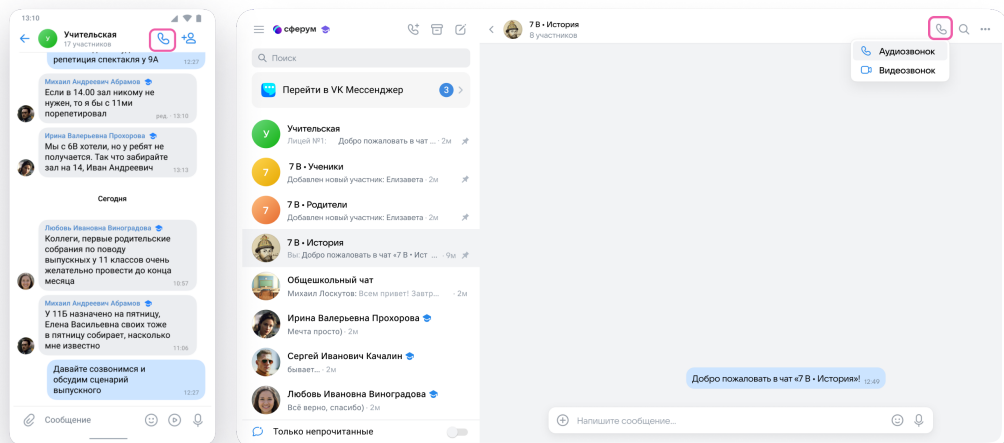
13:10

Учительская
17 участников

репетиция спектакля у 9А 12:27

Михаил Андреевич Абрамов
Если в 14.00 зал никому не нужен, то я бы с 11ми порепетировал
ред. 13:10

Ирина Валерьевна Прохорова
Мы с 6В хотели, но у ребят не получается. Так что забирайте зал на 14, Иван Андреевич
13:13

Сегодня

Любовь Ивановна Виноградова
Коллеги, первые родительские собрания по поводу выпускных у 11 классов очень желательно провести до конца месяца
10:57

Михаил Андреевич Абрамов
У 11Б назначено на пятницу, Елена Васильевна своих тоже в пятницу собирает, насколько мне известно
11:06

Давайте созвонимся и обсудим сценарий выпускного
12:27

Сообщение

сферум

Поиск

Перейти в VK Мессенджер 3

Учительская
Лицей №1: Добро пожаловать в чат · 2м

7 В • Ученики
Добавлен новый участник: Елизавета · 2м

7 В • Родители
Добавлен новый участник: Елизавета · 2м

7 В • История
Вы: Добро пожаловать в чат «7 В • Ист · 9м

Общешкольный чат
Михаил Лоскутов: Всем привет! Завтр... · 2м

Ирина Валерьевна Прохорова
Мечта просто) · 2м

Сергей Иванович Качалин
бывает... · 2м

Любовь Ивановна Виноградова
Всё верно, спасибо) · 2м

Только непрочитанные

7 В • История
8 участников

Аудиозвонок
Видеозвонок

Добро пожаловать в чат «7 В • История»! 12:49

Напишите сообщение...